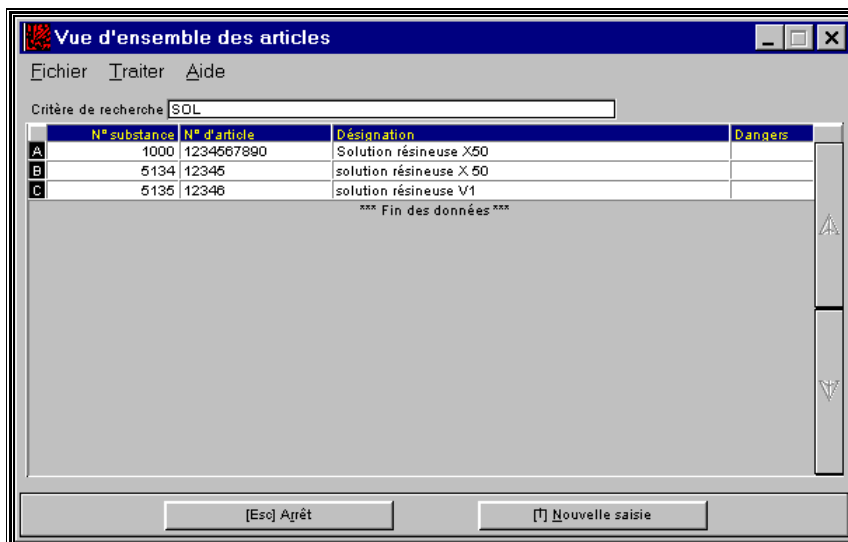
Vue d'ensemble des articles

Fichier Traiter Aide

Critère de recherche SOL

| | N° substance | N° d'article | Désignation | Dangers |
|---|---|---|---|---|
| A | 1000 | 1234567890 | Solution résineuse X50 | |
| B | 5134 | 12345 | solution résineuse X 50 | |
| C | 5135 | 12346 | solution résineuse V1 | |

*** Fin des données ***

[Esc] Arrêt

[T] Nouvelle saisie